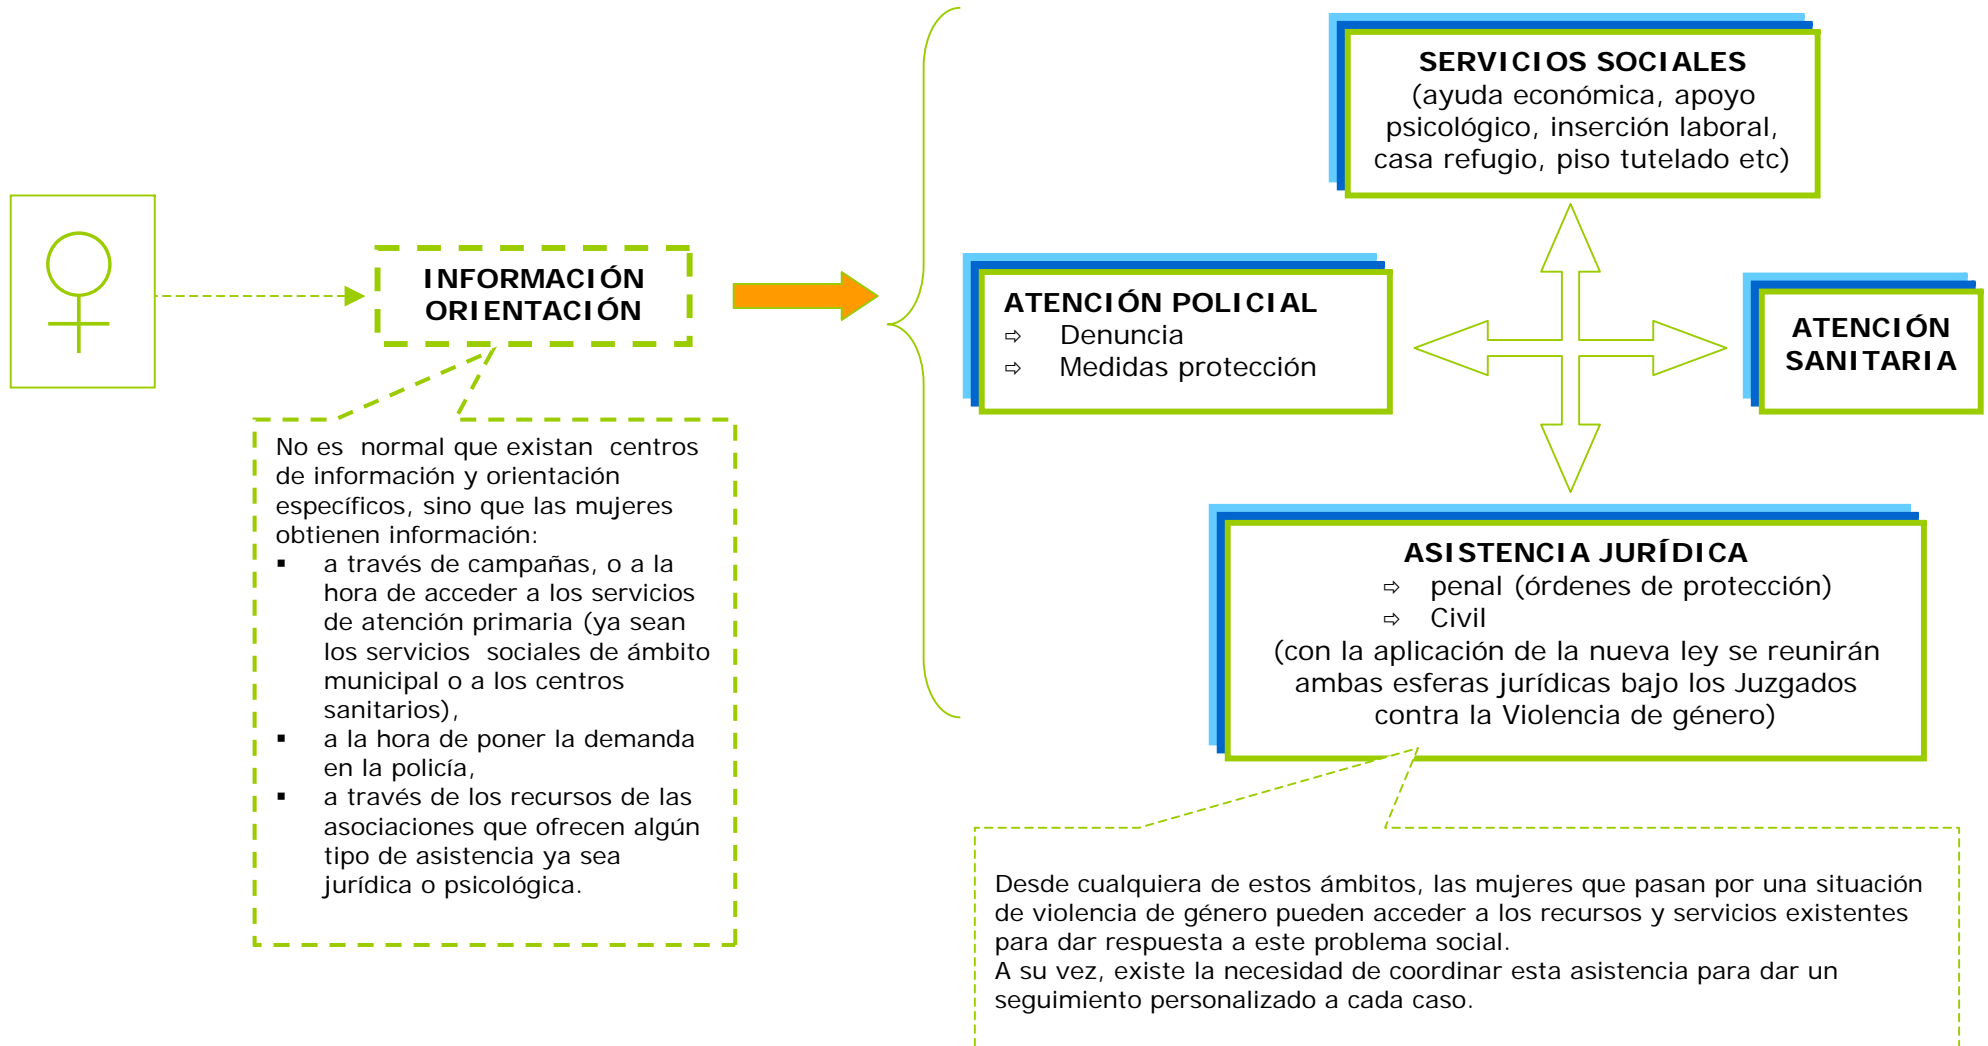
INFORMACIÓN ORIENTACIÓN

No es normal que existan centros de información y orientación específicos, sino que las mujeres obtienen información:
▪ a través de campañas, o a la hora de acceder a los servicios de atención primaria (ya sean los servicios sociales de ámbito municipal o a los centros sanitarios),
▪ a la hora de poner la demanda en la policía,
▪ a través de los recursos de las asociaciones que ofrecen algún tipo de asistencia ya sea jurídica o psicológica.

SERVICIOS SOCIALES
(ayuda económica, apoyo psicológico, inserción laboral, casa refugio, piso tutelado etc)

ATENCIÓN POLICIAL
⇨ Denuncia
⇨ Medidas protección

ATENCIÓN SANITARIA

ASISTENCIA JURÍDICA
⇨ penal (órdenes de protección)
⇨ Civil
(con la aplicación de la nueva ley se reunirán ambas esferas jurídicas bajo los Juzgados contra la Violencia de género)

Desde cualquiera de estos ámbitos, las mujeres que pasan por una situación de violencia de género pueden acceder a los recursos y servicios existentes para dar respuesta a este problema social.
A su vez, existe la necesidad de coordinar esta asistencia para dar un seguimiento personalizado a cada caso.